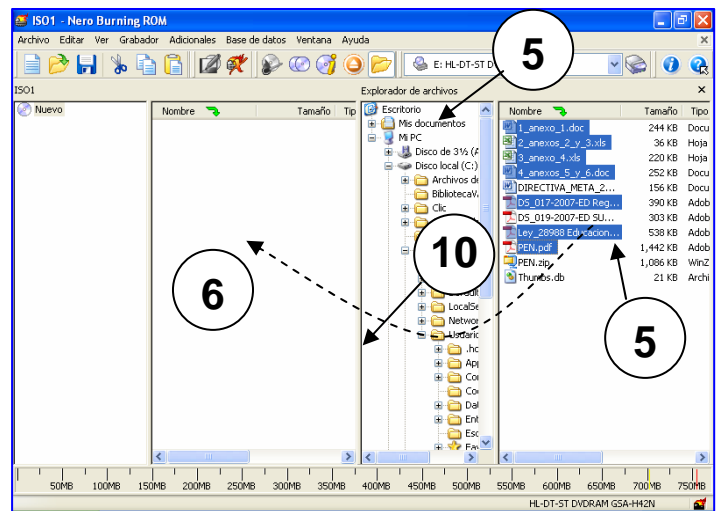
ISO1 - Nero Burning ROM

Archivo Editar Ver Grabador Adicionales Base de datos Ventana Ayuda

E: HL-DT-ST D

ISO1

Explorador de archivos

Nuevo

| Nombre | Tamaño | Tip |
|---|---|---|

Escritorio
Mis documentos
Mi PC
Disco de 3½ (A
Disco local (C:)
Archivos de
BibliotecaV
Clic
LocalSe
Networ
Usuario
.hc
App
Cor
Cor
Dat
Ent
Esc
Fav

| Nombre | Tamaño | Tipo |
|---|---|---|
| 1_anexo_1.doc | 244 KB | Docu |
| 2_anexos_2_y_3.xls | 36 KB | Hoja |
| 3_anexo_4.xls | 220 KB | Hoja |
| 4_anexos_5_y_6.doc | 252 KB | Docu |
| DIRECTIVA_META_2... | 156 KB | Docu |
| DS_017-2007-ED Reg... | 390 KB | Adob |
| DS_019-2007-ED SU... | 303 KB | Adob |
| Ley_28988 Educacion... | 538 KB | Adob |
| PEN.pdf | 1,442 KB | Adob |
| PEN.zip | 1,086 KB | WinZ |
| Thumbs.db | 21 KB | Archi |

5

10

6

5

50MB 100MB 150MB 200MB 250MB 300MB 350MB 400MB 450MB 500MB 550MB 600MB 650MB 700MB 750MB

HL-DT-ST DVDRAM GSA-H42N